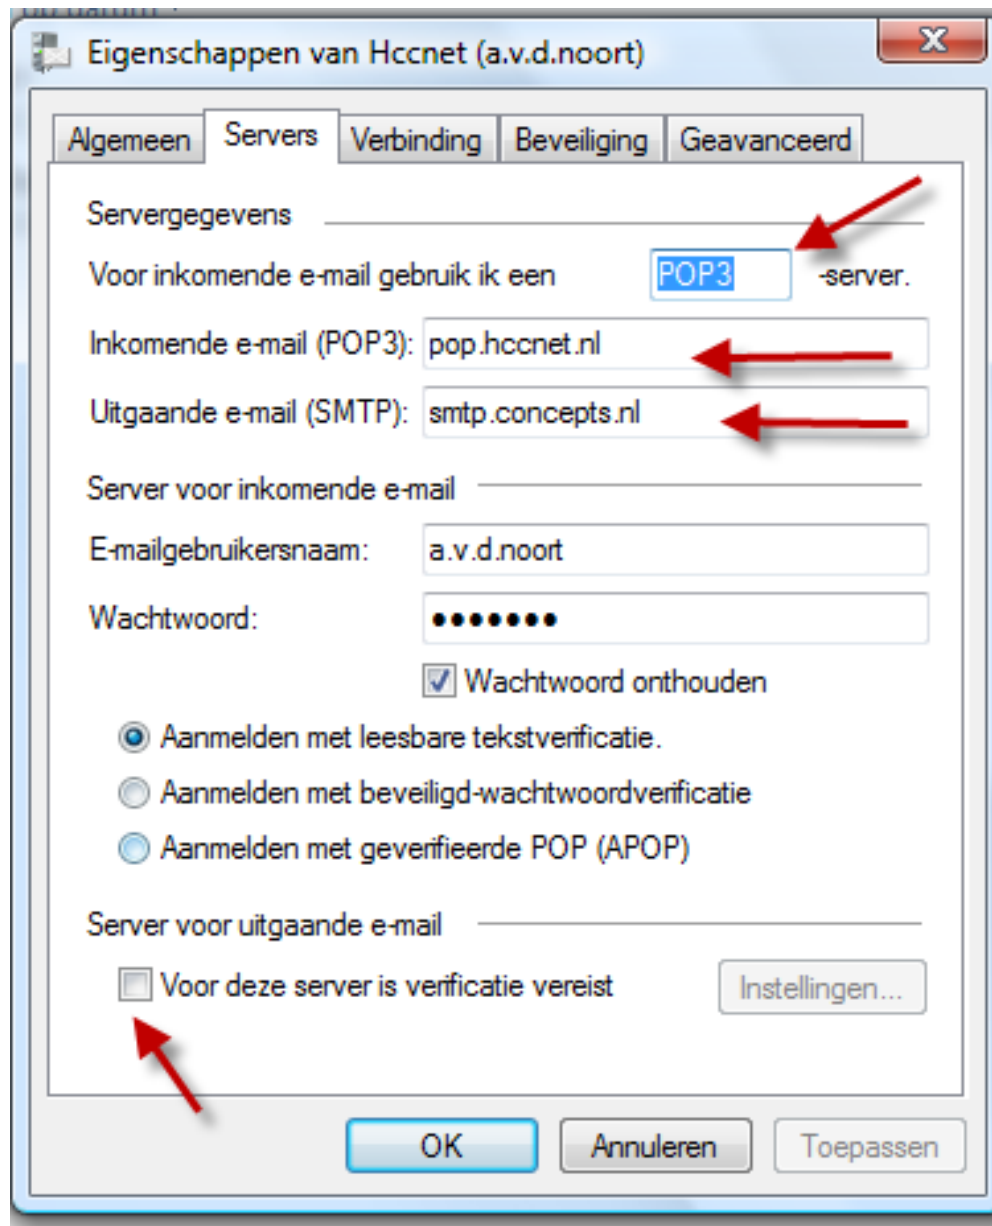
Eigenschappen van Hccnet (a.v.d.noort)

Algemeen | Servers | Verbinding | Beveiliging | Geavanceerd

Servergegevens

Voor inkomende e-mail gebruik ik een POP3 -server.

Inkomende e-mail (POP3): pop.hccnet.nl

Uitgaande e-mail (SMTP): smtp.concepts.nl

Server voor inkomende e-mail

E-mailgebruikersnaam: a.v.d.noort

Wachtwoord: •••••••

Wachtwoord onthouden

Aanmelden met leesbare tekstverificatie.

Aanmelden met beveiligd-wachtwoordverificatie

Aanmelden met geverifieerde POP (APOP)

Server voor uitgaande e-mail

Voor deze server is verificatie vereist

Instellingen...

OK | Annuleren | Toepassen